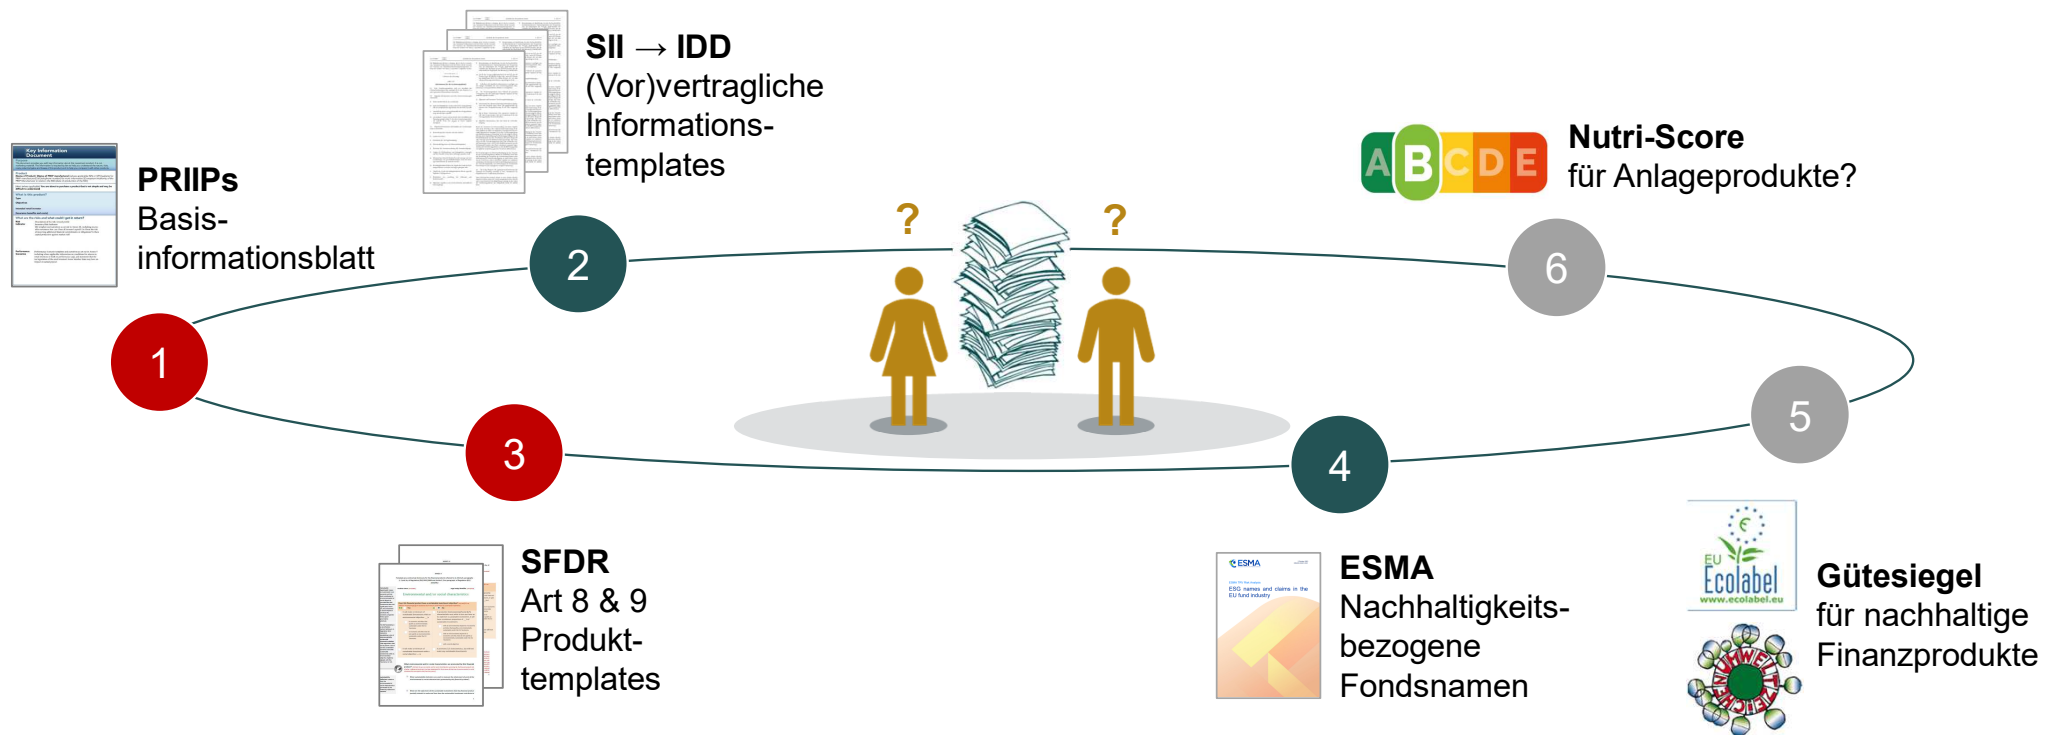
PRIIPs
Basisinformationsblatt

SII → IDD
(Vor)vertragliche Informationstemplates

Nutri-Score
für Anlageprodukte?

A B C D E

?

?

1

2

3

4

5

6

SFDR
Art 8 & 9
Produkttemplates

ESMA
Nachhaltigkeitsbezogene Fondsnamen

Gütesiegel
für nachhaltige Finanzprodukte

Key Information Document

ESMA

ESG names and claims in the EU fund industry

EU Ecolabel
www.ecolabel.eu

UMWELTZEICHEN